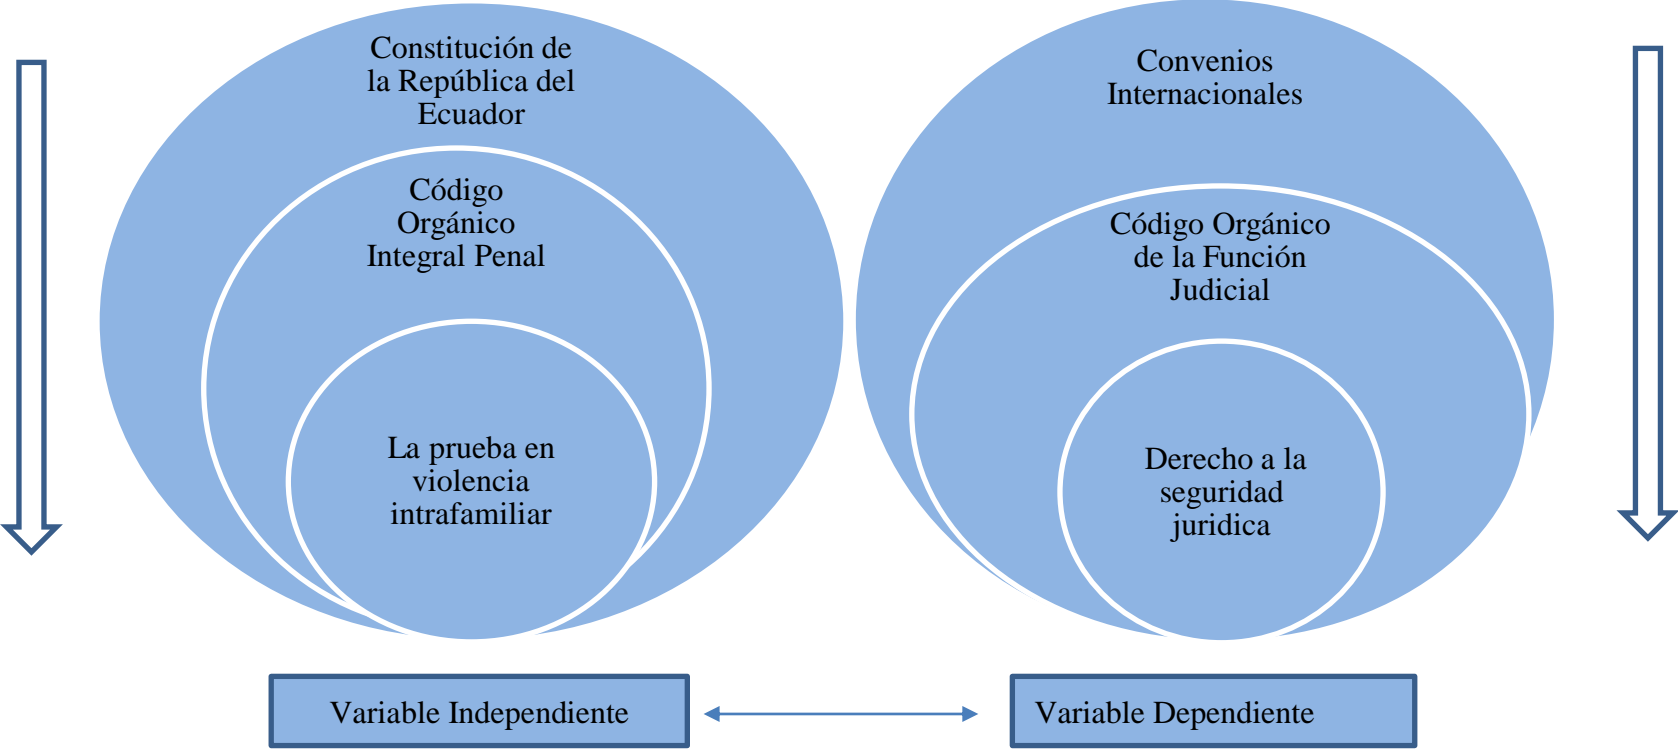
Constitución de la República del Ecuador

Código Orgánico Integral Penal

La prueba en violencia intrafamiliar

Convenios Internacionales

Código Orgánico de la Función Judicial

Derecho a la seguridad juridica

Variable Independiente

Variable Dependiente